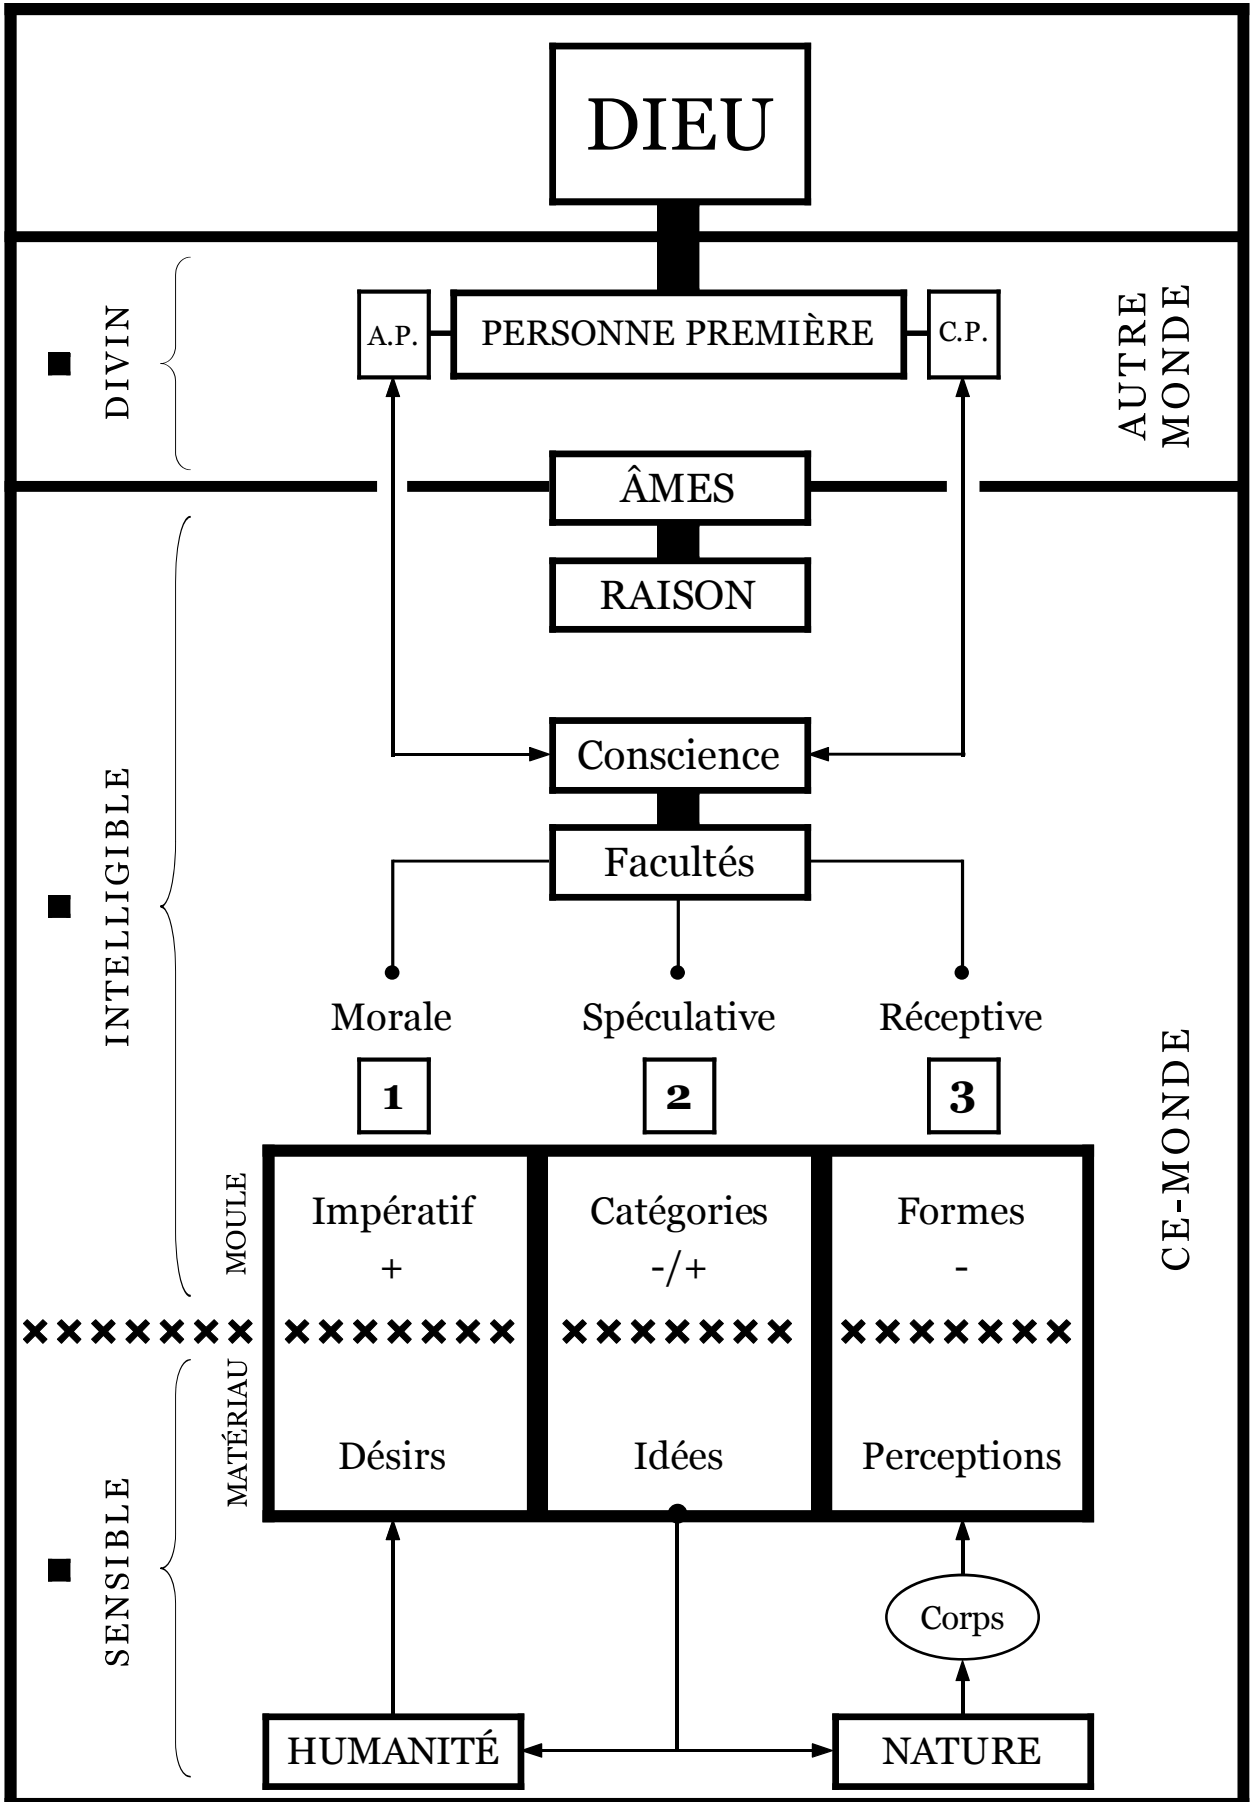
DIEU

DIVIN

A.P.

PERSONNE PREMIÈRE

C.P.

AUTRE MONDE

ÂMES

RAISON

INTELLIGIBLE

Conscience

Facultés

Morale

Spéculative

Réceptive

CE-MONDE

1

2

3

MOULE

Impératif
+

Catégories
-/+

Formes
-

MATÉRIAU

Désirs

Idées

Perceptions

SENSIBLE

Corps

HUMANITÉ

NATURE